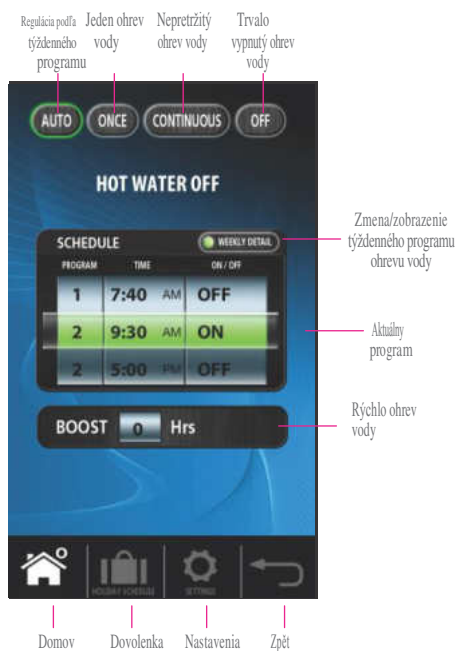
Regulácia podľa týždenného programu

Jeden ohrev vody

Nepretržitý ohrev vody

Trvalo vypnutý ohrev vody

AUTO ONCE CONTINUOUS OFF

HOT WATER OFF

Zmena/zobrazenie týždenného programu ohrevu vody

SCHEDULE

WEEKLY DETAIL

| PROGRAM | TIME | ON / OFF |
|---|---|---|
| 1 | 7:40 AM | OFF |
| 2 | 9:30 AM | ON |
| 2 | 5:00 PM | OFF |

Aktuálny program

BOOST 0 Hrs

Rýchlo ohrev vody

HOLIDAY SCHEDULE

SETTINGS

Domov

Dovolenka

Nastavenia

Zpět